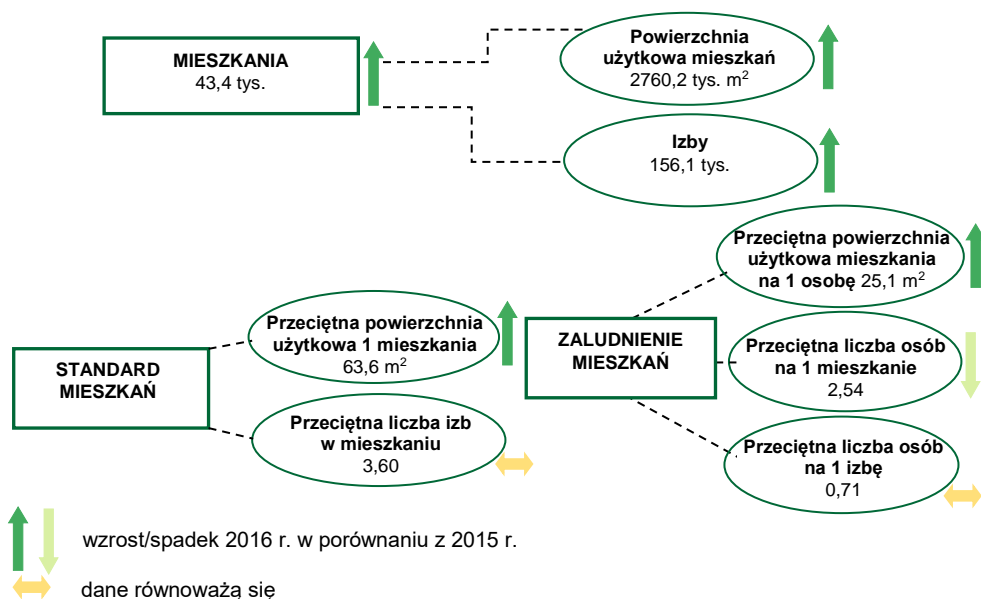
MIESZKANIA
43,4 tys.

Powierzchnia użytkowa mieszkań
2760,2 tys. m$^2$

Izby
156,1 tys.

Przeciętna powierzchnia użytkowa mieszkania na 1 osobę 25,1 m$^2$

STANDARD MIESZKAŃ

Przeciętna powierzchnia użytkowa 1 mieszkania
63,6 m$^2$

Przeciętna liczba izb w mieszkaniu
3,60

ZALUDNIENIE MIESZKAŃ

Przeciętna liczba osób na 1 mieszkanie
2,54

Przeciętna liczba osób na 1 izbę
0,71

wzrost/spadek 2016 r. w porównaniu z 2015 r.

dane równoważą się